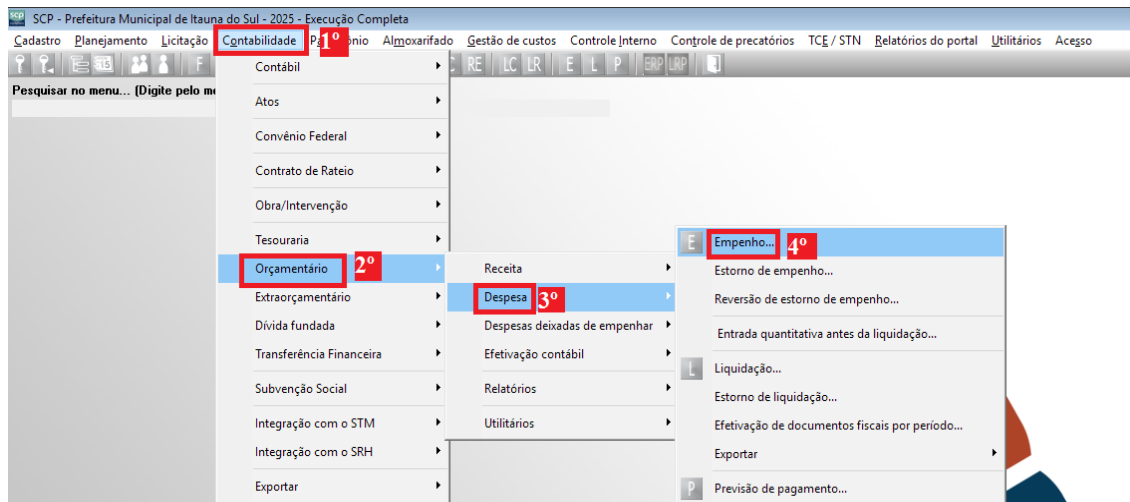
SCP - Prefeitura Municipal de Itauna do Sul - 2025 - Execução Completa

Cadastro Planejamento Licitação Contabilidade 1º Pa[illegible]ônio Almoxarifado Gestão de custos Controle Interno Controle de precatórios TCE / STN Relatórios do portal Utilitários Acesso

F C RE LC LR E L P ERP LRP

Pesquisar no menu... (Digite pelo me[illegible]

Contábil
Atos
Convênio Federal
Contrato de Rateio
Obra/Intervenção
Tesouraria
Orçamentário 2º
Extraorçamentário
Dívida fundada
Transferência Financeira
Subvenção Social
Integração com o STM
Integração com o SRH
Exportar

Receita
Despesa 3º
Despesas deixadas de empenhar
Efetivação contábil
Relatórios
Utilitários

E Empenho... 4º
Estorno de empenho...
Reversão de estorno de empenho...
Entrada quantitativa antes da liquidação...
L Liquidação...
Estorno de liquidação...
Efetivação de documentos fiscais por período...
Exportar
P Previsão de pagamento...